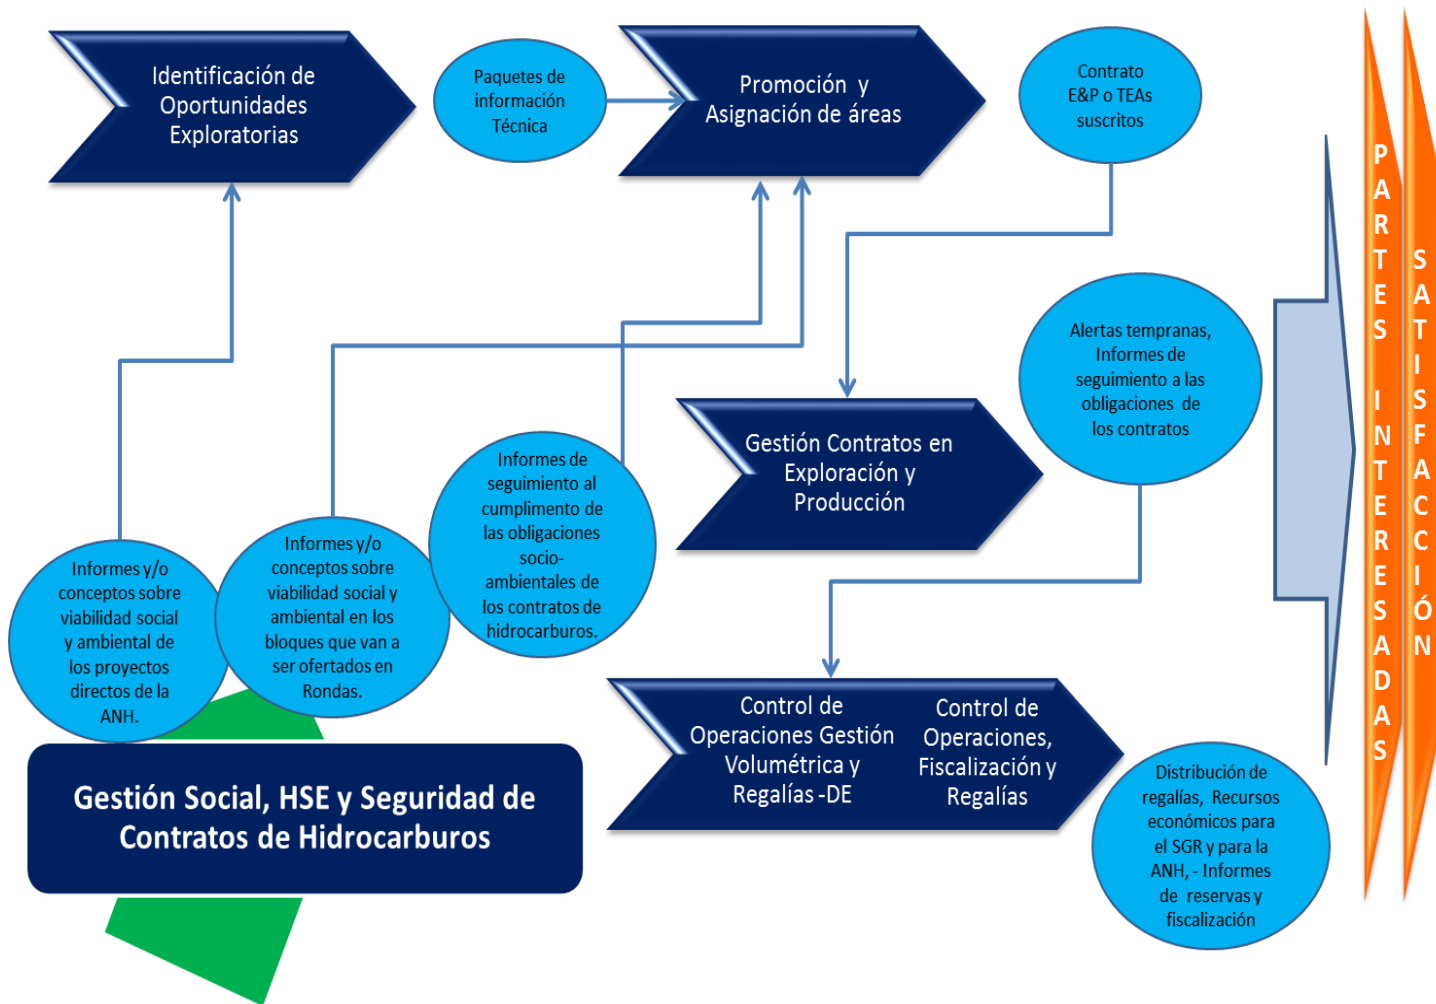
Identificación de Oportunidades Exploratorias

Paquetes de información Técnica

Promoción y Asignación de áreas

Contrato E&P o TEAs suscritos

Alertas tempranas, Informes de seguimiento a las obligaciones de los contratos

Gestión Contratos en Exploración y Producción

Informes de seguimiento al cumplimento de las obligaciones socio-ambientales de los contratos de hidrocarburos.

Informes y/o conceptos sobre viabilidad social y ambiental de los proyectos directos de la ANH.

Informes y/o conceptos sobre viabilidad social y ambiental en los bloques que van a ser ofertados en Rondas.

Control de Operaciones Gestión Volumétrica y Regalías -DE

Control de Operaciones, Fiscalización y Regalías

Gestión Social, HSE y Seguridad de Contratos de Hidrocarburos

Distribución de regalías, Recursos económicos para el SGR y para la ANH, - Informes de reservas y fiscalización

PARTES INTERESADAS

SATISFACCIÓN